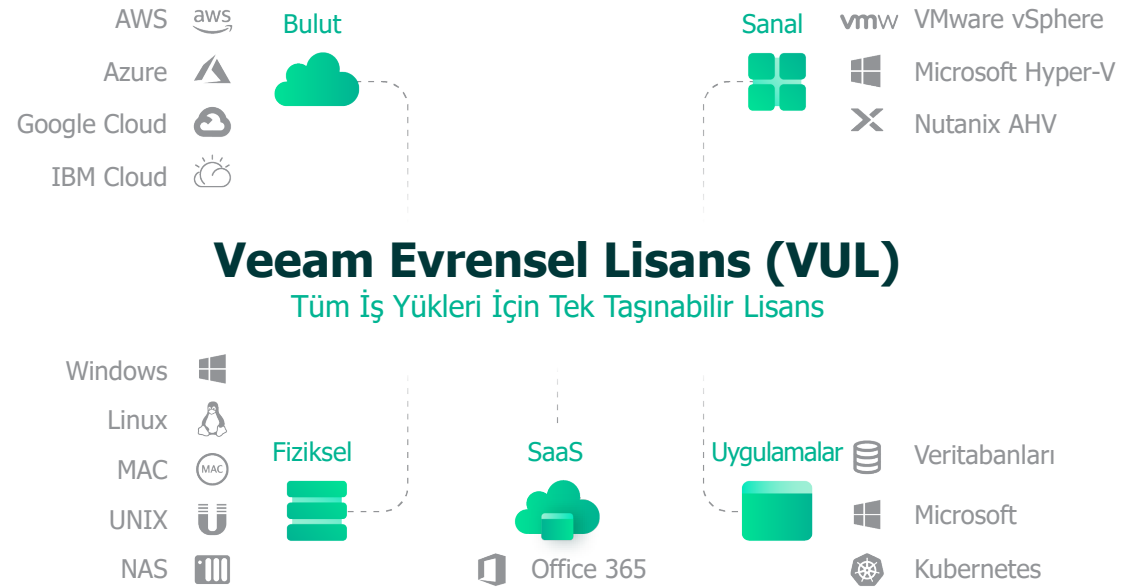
AWS aws
Azure
Google Cloud
IBM Cloud

Bulut

Sanal

vmw VMware vSphere
Microsoft Hyper-V
Nutanix AHV

Veeam Evrensel Lisans (VUL)
Tüm İş Yükleri İçin Tek Taşınabilir Lisans

Windows
Linux
MAC MAC
UNIX
NAS

Fiziksel

SaaS

Office 365

Uygulamalar

Veritabanları
Microsoft
Kubernetes